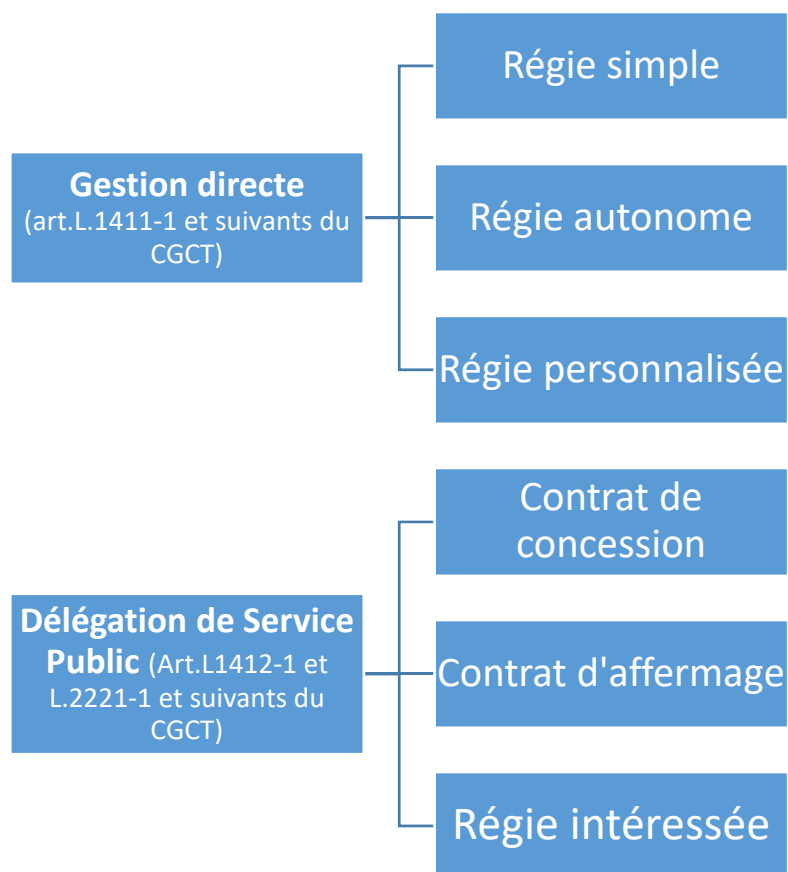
Gestion directe (art.L.1411-1 et suivants du CGCT)

Régie simple

Régie autonome

Régie personnalisée

Délégation de Service Public (Art.L1412-1 et L.2221-1 et suivants du CGCT)

Contrat de concession

Contrat d'affermage

Régie intéressée